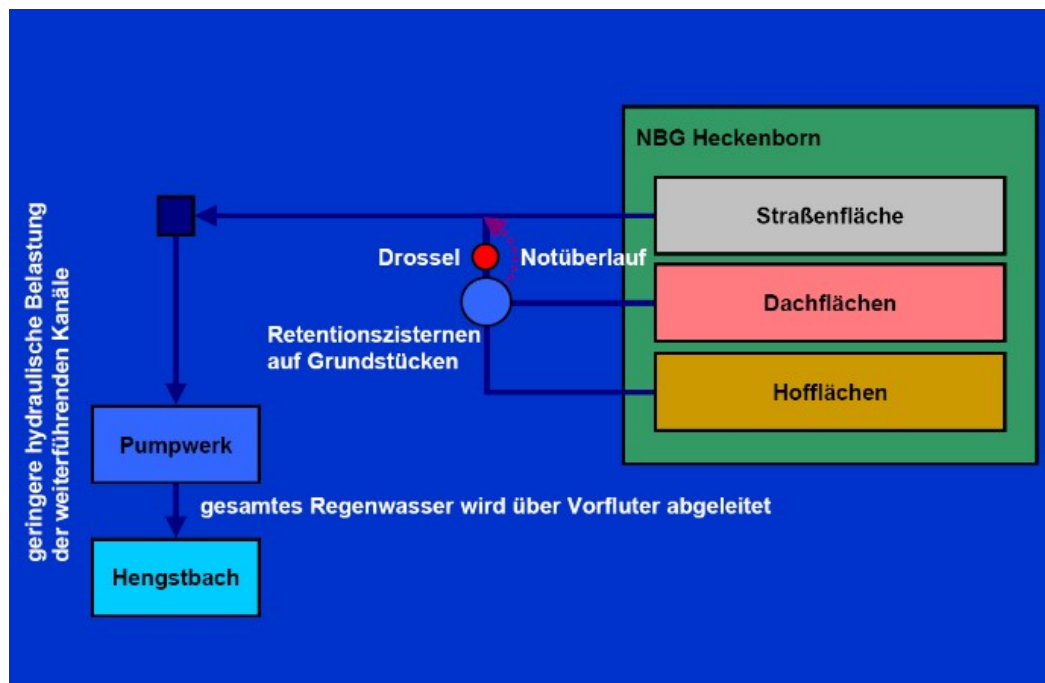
geringere hydraulische Belastung der weiterführenden Kanäle

NBG Heckenborn

Straßenfläche

Drossel

Notüberlauf

Dachflächen

Retentionszisternen auf Grundstücken

Hofflächen

Pumpwerk

gesamtes Regenwasser wird über Vorfluter abgeleitet

Hengstbach